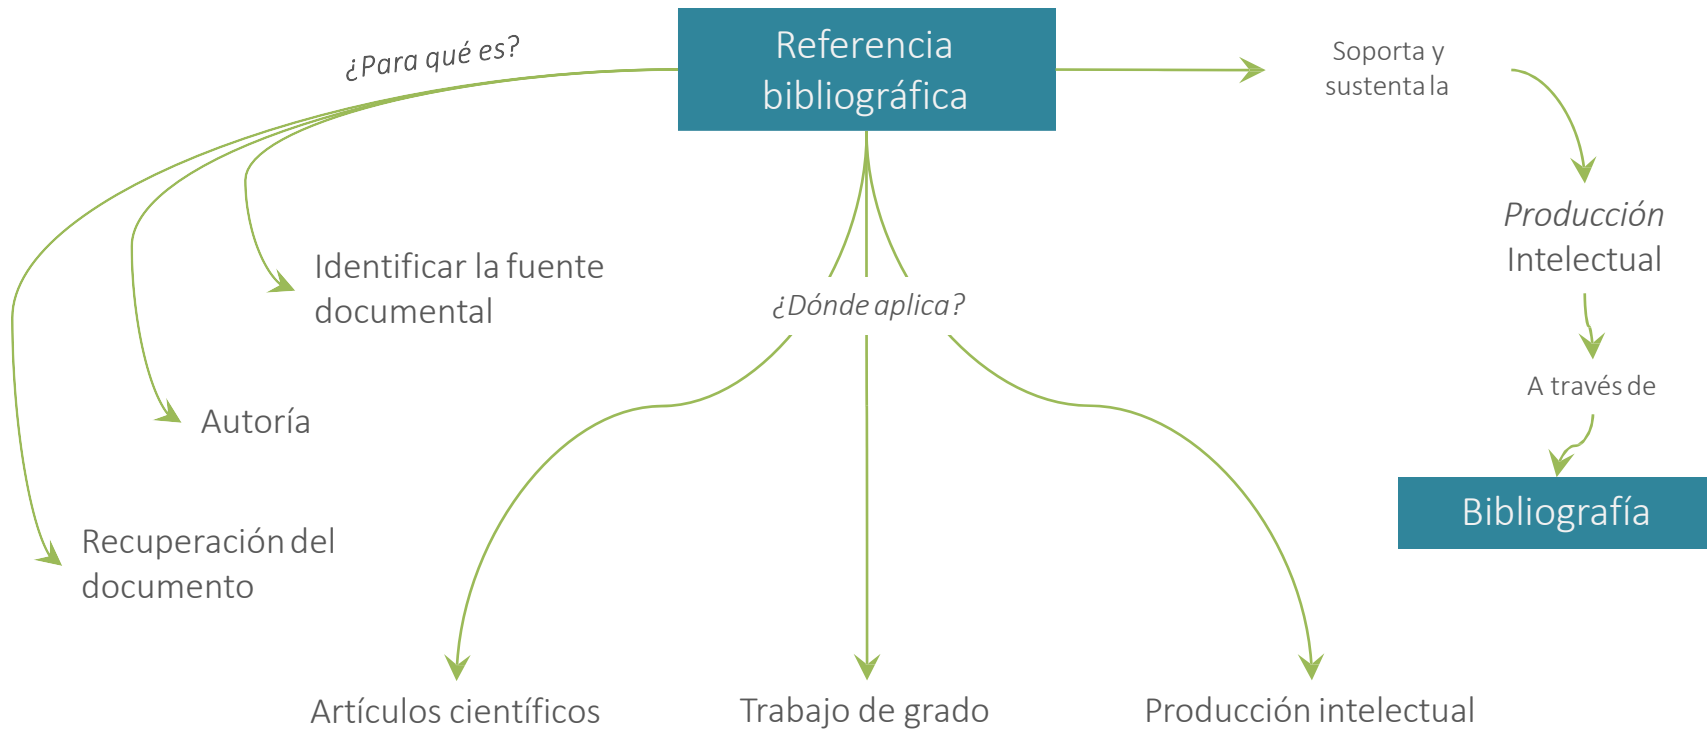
Referencia bibliográfica

¿Para qué es?

Identificar la fuente documental

Autoría

Recuperación del documento

¿Dónde aplica?

Artículos científicos

Trabajo de grado

Producción intelectual

Soporta y sustenta la

Producción Intelectual

A través de

Bibliografía